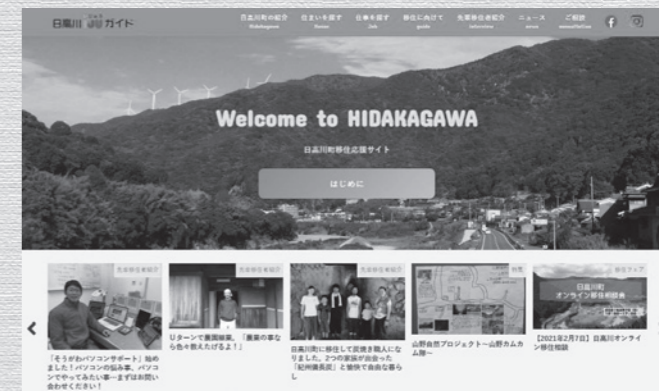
日高川 移住 ガイド

日高川町の紹介 Hidakagawa
住まいを探す Home
仕事を探す Job
移住に向けて guide
先輩移住者紹介 Interview
ニュース news
ご相談 consultation

Welcome to HIDAKAGAWA

日高川町移住応援サイト

はじめに

先輩移住者紹介
「そうがわパソコンサポート」始めました！「パソコンの悩み事、パソコンでやってみたい事～まずはお問い合わせください！

先輩移住者紹介
Uターンで農園就農。「農業の事なら色々教えたげるよ！」

先輩移住者紹介
日高川町に移住して炭焼き職人になりました。2つの家族が出会った「紀州備長炭」と愉快で自由な暮らし

特集
山野自然プロジェクト～山野カムカム隊～

移住フェア
日高川町 オンライン移住相談会
【2021年2月7日】日高川オンライン移住相談